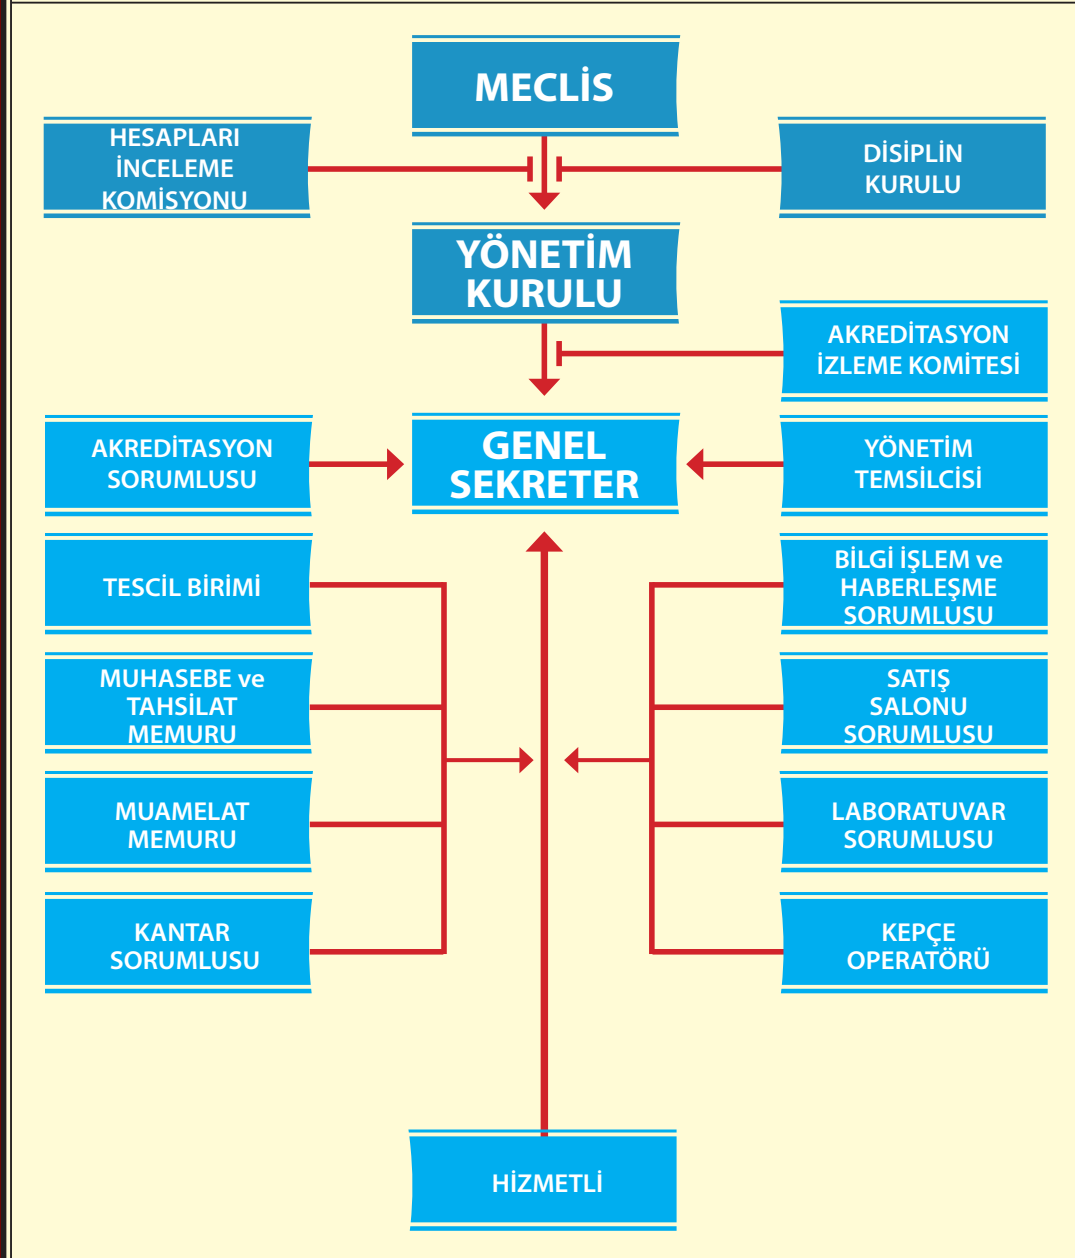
MECLİS

HESAPLARI İNCELEME KOMİSYONU

DİSİPLİN KURULU

YÖNETİM KURULU

AKREDİTASYON İZLEME KOMİTESİ

AKREDİTASYON SORUMLUSU

GENEL SEKRETER

YÖNETİM TEMSİLCİSİ

TESCİL BİRİMİ

BİLGİ İŞLEM ve HABERLEŞME SORUMLUSU

MUHASEBE ve TAHSİLAT MEMURU

SATIŞ SALONU SORUMLUSU

MUAMELAT MEMURU

LABORATUVAR SORUMLUSU

KANTAR SORUMLUSU

KEPÇE OPERATÖRÜ

HİZMETLİ